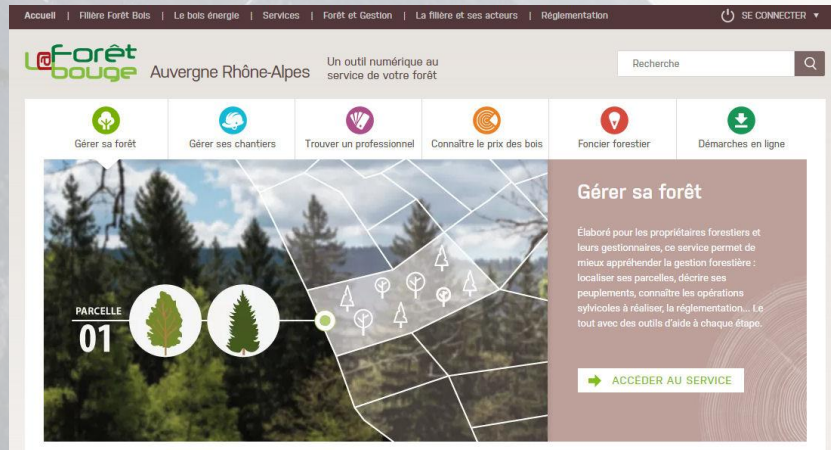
Accueil | Filière Forêt Bois | Le bois énergie | Services | Forêt et Gestion | La filière et ses acteurs | Réglementation

SE CONNECTER ▾

La Forêt bouge Auvergne Rhône-Alpes

Un outil numérique au service de votre forêt

Recherche

Gérer sa forêt | Gérer ses chantiers | Trouver un professionnel | Connaître le prix des bois | Foncier forestier | Démarches en ligne

PARCELLE 01

Gérer sa forêt

Élaboré pour les propriétaires forestiers et leurs gestionnaires, ce service permet de mieux appréhender la gestion forestière : localiser ses parcelles, décrire ses peuplements, connaître les opérations sylvicoles à réaliser, la réglementation... Le tout avec des outils d'aide à chaque étape.

ACCÉDER AU SERVICE